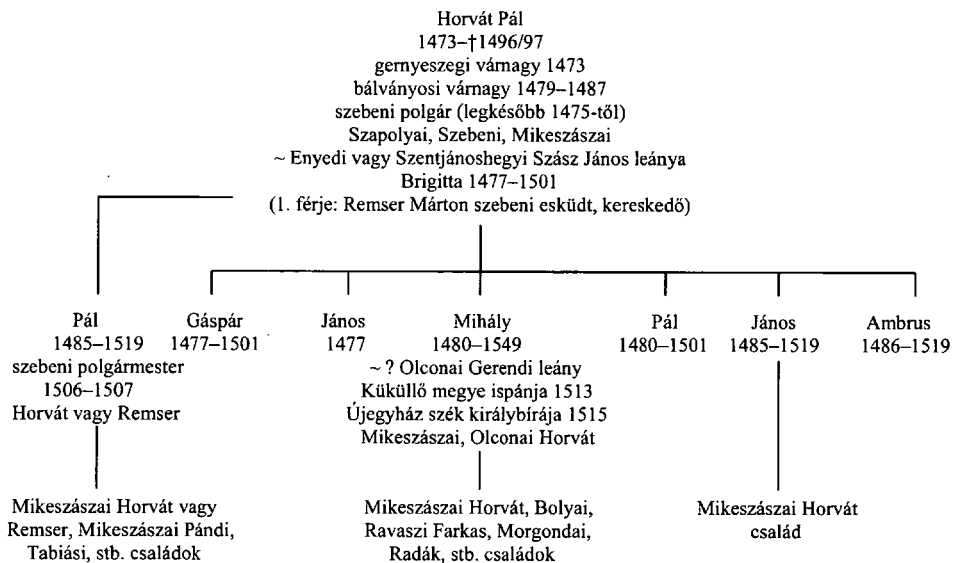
Horvát Pál
1473–†1496/97
gernyeszegi várnagy 1473
bálványosi várnagy 1479–1487
szebeni polgár (legkésőbb 1475-től)
Szapolyai, Szebeni, Mikeszászai
~ Enyedi vagy Szentjánoshegyi Szász János leánya
Brigitta 1477–1501
(1. férje: Remser Márton szebeni esküdt, kereskedő)

Pál
1485–1519
szebeni polgármester
1506–1507
Horvát vagy Remser

Mikeszászai Horvát vagy Remser, Mikeszászai Pándi, Tabiási, stb. családok

Gáspár
1477–1501

János
1477

Mihály
1480–1549
~ ? Olconai Gerendi leány
Küküllő megye ispánja 1513
Újegyház szék királybírája 1515
Mikeszászai, Olconai Horvát

Mikeszászai Horvát, Bolyai, Ravaszi Farkas, Morgondai, Radák, stb. családok

Pál
1480–1501

János
1485–1519

Mikeszászai Horvát család

Ambrus
1486–1519